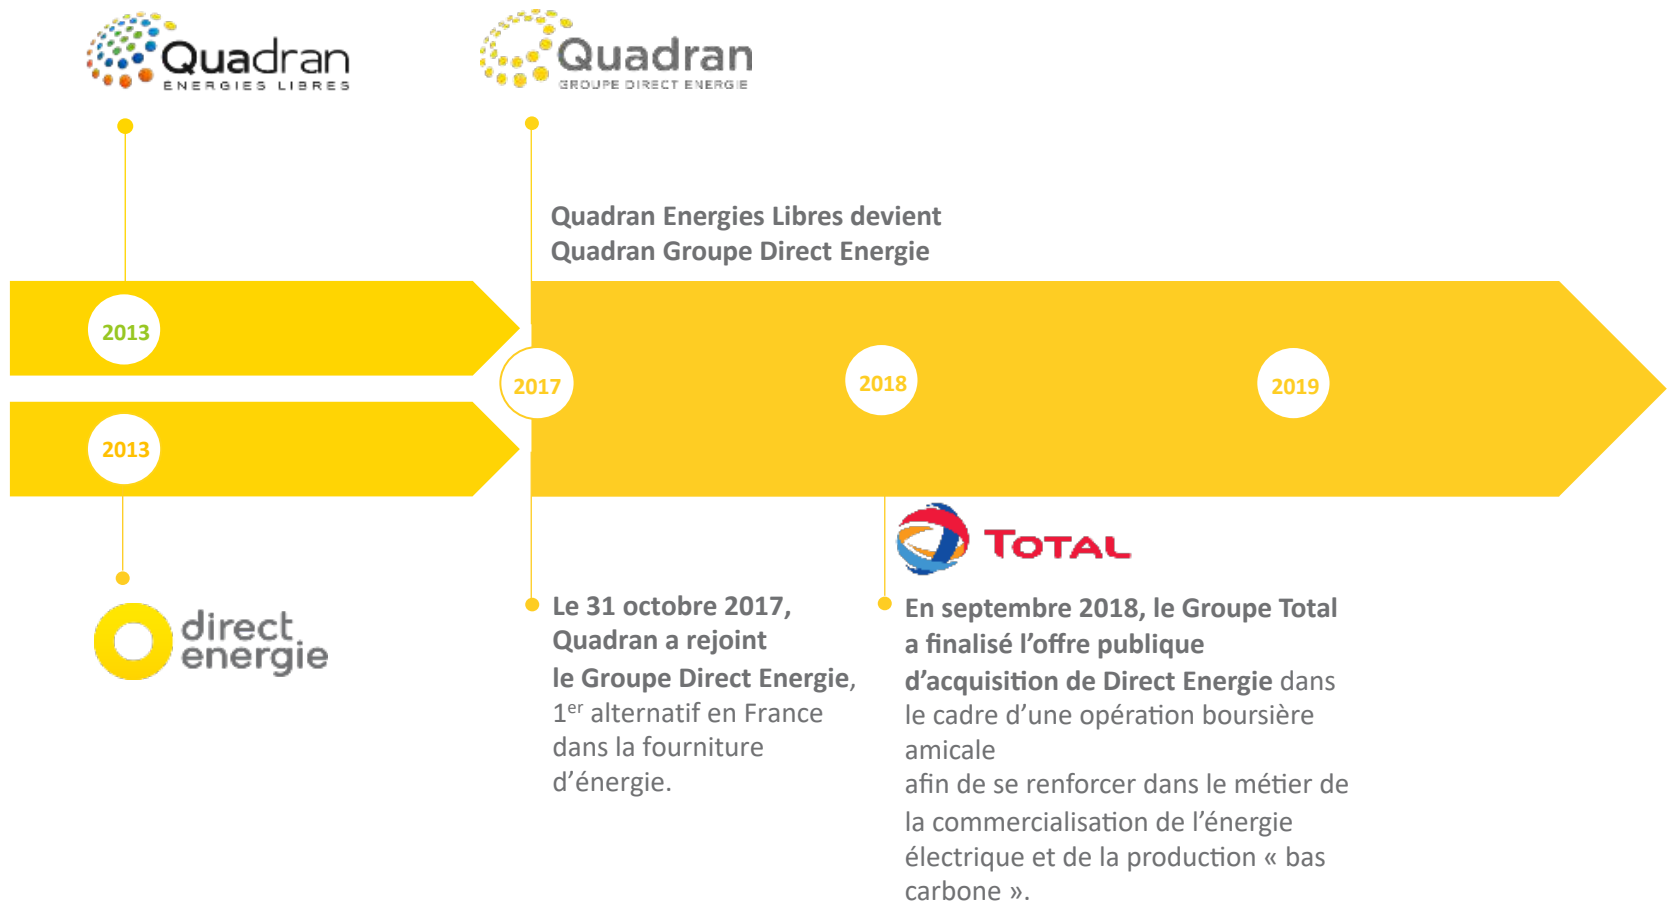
Quadran
ENERGIES LIBRES

Quadran
GROUPE DIRECT ENERGIE

Quadran Energies Libres devient Quadran Groupe Direct Energie

2013

2013

2017

2018

2019

direct energie

TOTAL

Le 31 octobre 2017, Quadran a rejoint le Groupe Direct Energie, 1$^{er}$ alternatif en France dans la fourniture d'énergie.

En septembre 2018, le Groupe Total a finalisé l'offre publique d'acquisition de Direct Energie dans le cadre d'une opération boursière amicale
afin de se renforcer dans le métier de la commercialisation de l'énergie électrique et de la production « bas carbone ».